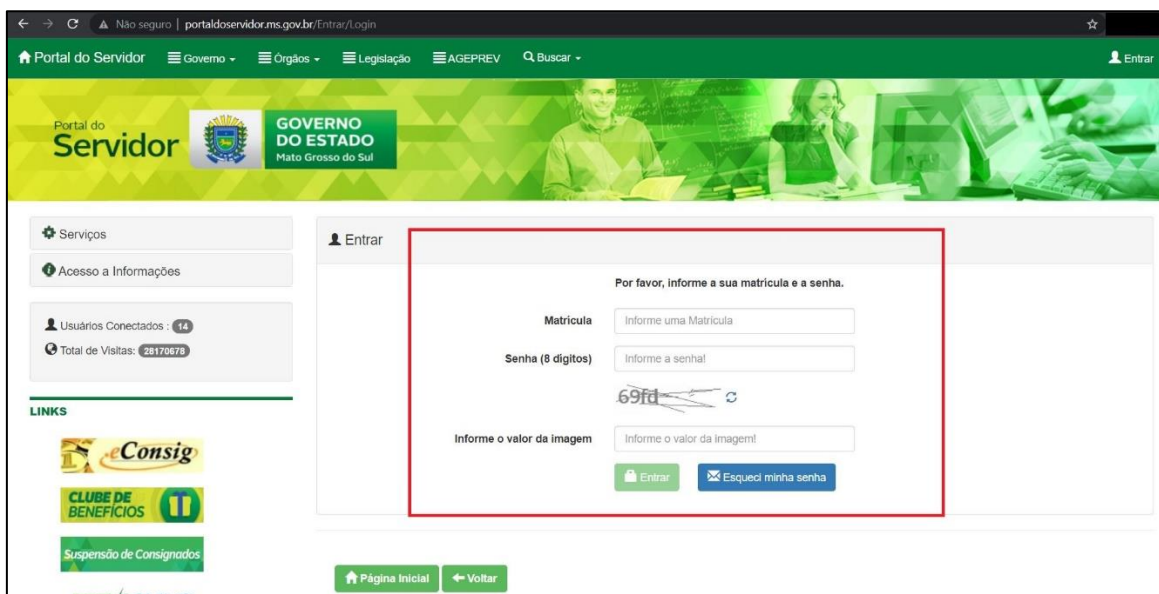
Não seguro | portaldoservidor.ms.gov.br/Entrar/Login

Portal do Servidor Governo Órgãos Legislação AGEPREV Buscar Entrar

Portal do Servidor GOVERNO DO ESTADO Mato Grosso do Sul

Serviços
Acesso a Informações

Usuários Conectados : 14
Total de Visitas: 28170678

LINKS

eConsig
CLUBE DE BENEFÍCIOS
Suspensão de Consignados

Entrar

Por favor, informe a sua matricula e a senha.

Matricula Informe uma Matricula
Senha (8 digitos) Informe a senha!
69fd
Informe o valor da imagem Informe o valor da imagem!

Entrar Esqueci minha senha

Página Inicial Voltar